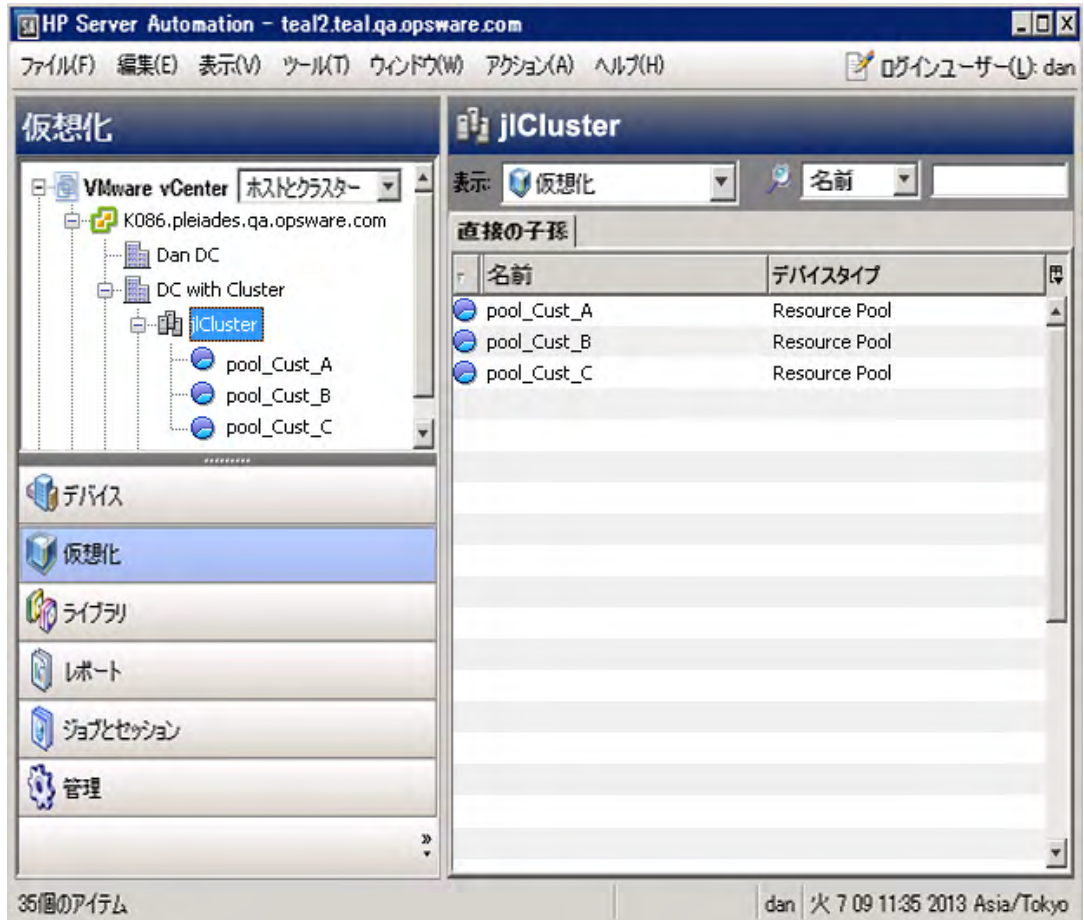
HP Server Automation - teal2.teal.qa.opsware.com

ファイル(F) 編集(E) 表示(V) ツール(T) ウィンドウ(W) アクション(A) ヘルプ(H)

ログインユーザー(L): dan

仮想化

VMware vCenter ホストとクラスター

K086.pleiades.qa.opsware.com

Dan DC

DC with Cluster

jlCluster

pool_Cust_A

pool_Cust_B

pool_Cust_C

デバイス

仮想化

ライブラリ

レポート

ジョブとセッション

管理

jlCluster

表示: 仮想化

名前

直接の子孫

| 名前 | デバイスタイプ |
|---|---|
| pool_Cust_A | Resource Pool |
| pool_Cust_B | Resource Pool |
| pool_Cust_C | Resource Pool |

35個のアイテム

dan 火 7 09 11:35 2013 Asia/Tokyo